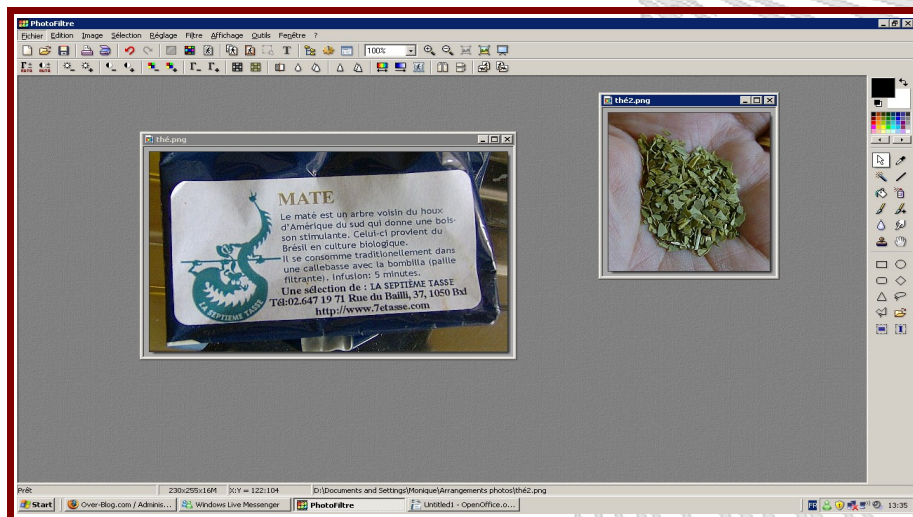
PhotoFiltre

Fichier Edition Image Sélection Réglage Filtre Affichage Outils Fenêtre ?

100%

thé.png

MATE
Le maté est un arbre voisin du houx d'Amérique du sud qui donne une boisson stimulante. Celui-ci provient du Brésil en culture biologique.
Il se consomme traditionnellement dans une callebasse avec la bombilla (paille filtrante). Infusion: 5 minutes.
Une sélection de : LA SEPTIÈME TASSE
Tél:02.647 19 71 Rue du Bailli, 37, 1050 Bxl
http://www.7etasse.com

LA SEPTIEME TASSE

thé2.png

Prêt 230x255x16M X:Y = 122:104 D:\Documents and Settings\Monique\Arrangements photos\thé2.png

Start Over-Blog.com / Adminis... Windows Live Messenger PhotoFiltre Untitled1 - OpenOffice.o... FR 13:35